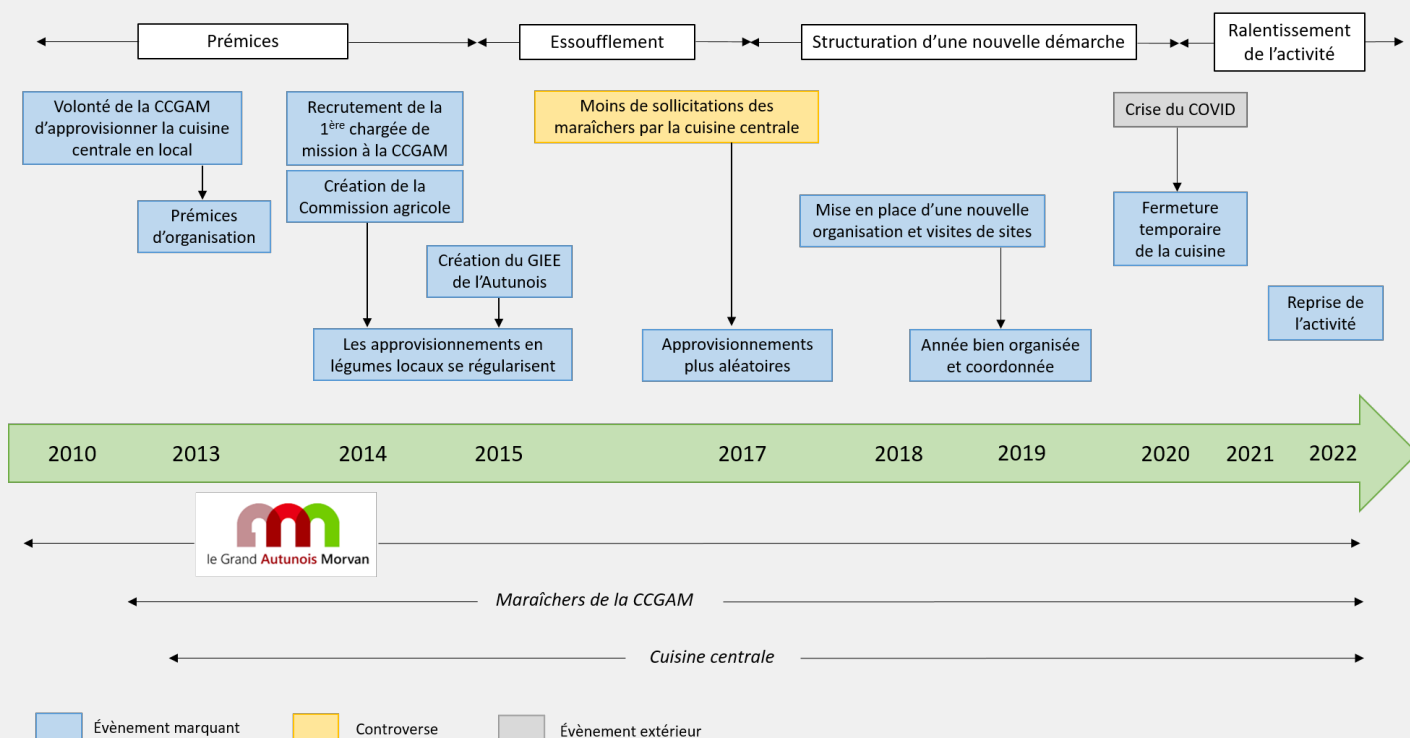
Prémices

Essoufflement

Structuration d'une nouvelle démarche

Ralentissement de l'activité

Volonté de la CCGAM d'approvisionner la cuisine centrale en local

Prémices d'organisation

Recrutement de la 1$^{ère}$ chargée de mission à la CCGAM

Création de la Commission agricole

Création du GIEE de l'Autunois

Les approvisionnements en légumes locaux se régularisent

Moins de sollicitations des maraîchers par la cuisine centrale

Approvisionnements plus aléatoires

Mise en place d'une nouvelle organisation et visites de sites

Année bien organisée et coordonnée

Crise du COVID

Fermeture temporaire de la cuisine

Reprise de l'activité

2010 2013 2014 2015 2017 2018 2019 2020 2021 2022

le Grand Autunois Morvan

Maraîchers de la CCGAM

Cuisine centrale

Évènement marquant

Controverse

Évènement extérieur